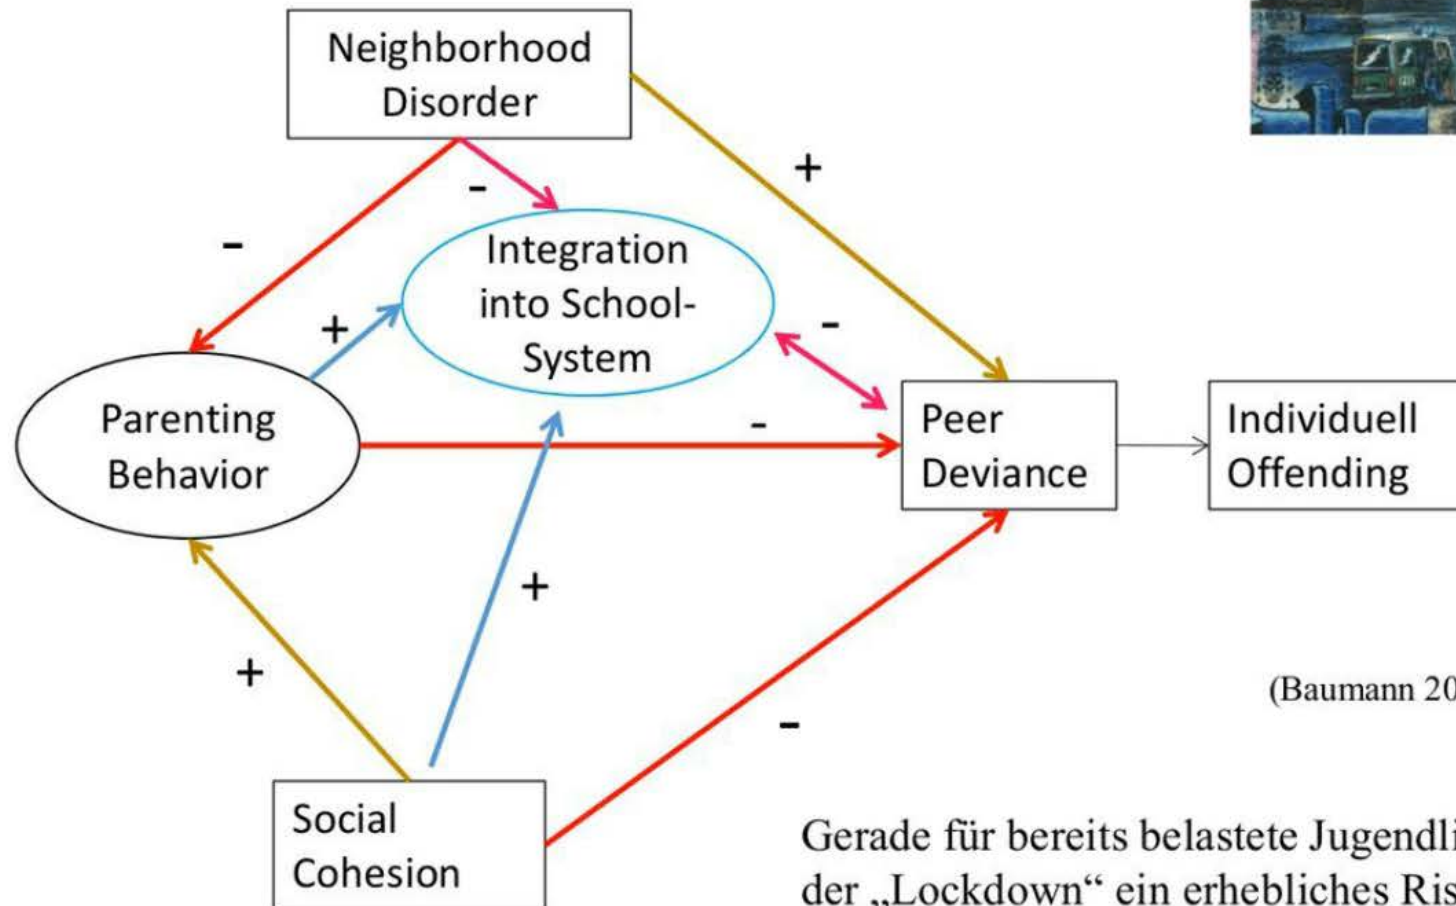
Neighborhood Disorder

+

-

-

Integration into School-System

+

-

Parenting Behavior

-

Peer Deviance

Individuell Offending

+

+

(Baumann 20

-

Social Cohesion

Gerade für bereits belastete Jugendli
der „Lockdown“ ein erhebliches Ris